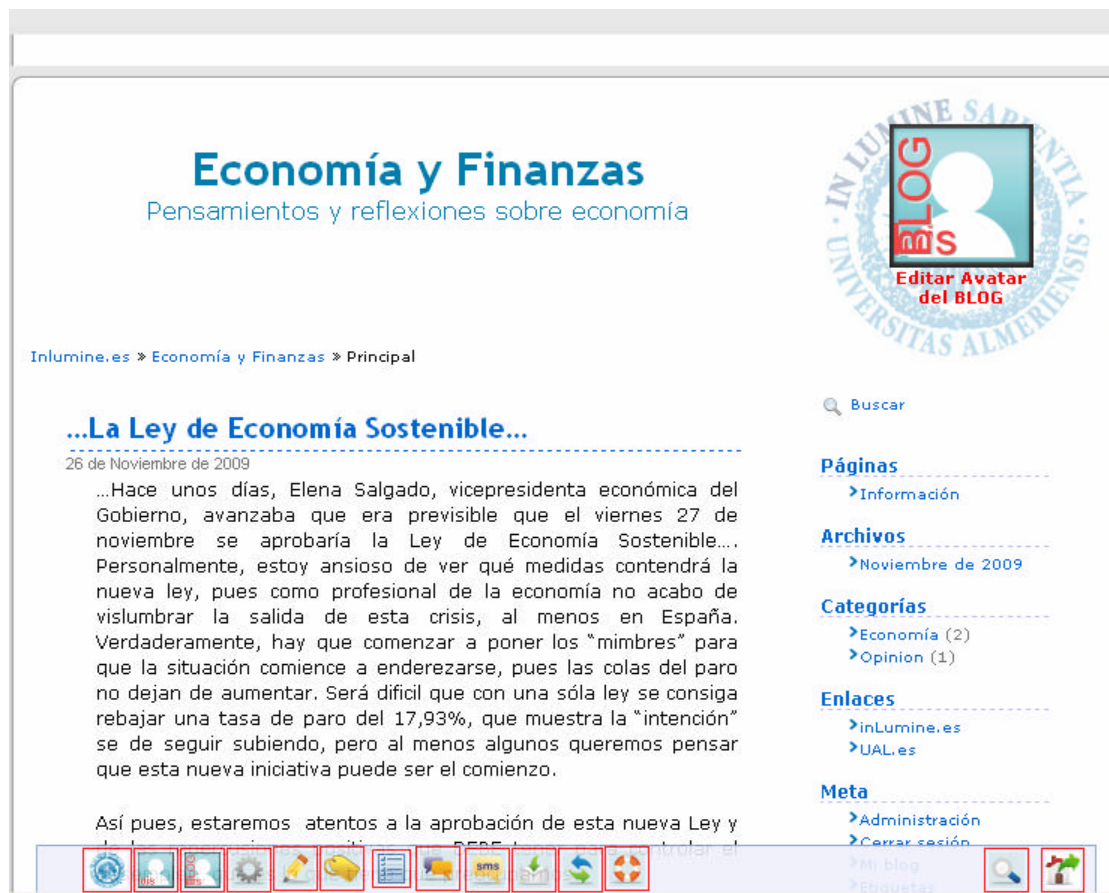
Economía y Finanzas
Pensamientos y reflexiones sobre economía

IN LUMINE SAPIENTIA
UNIVERSITAS ALMERIENSIS
BLOG
bis
Editar Avatar del BLOG

Inlumine.es » Economía y Finanzas » Principal

...La Ley de Economía Sostenible...
26 de Noviembre de 2009

...Hace unos días, Elena Salgado, vicepresidenta económica del Gobierno, avanzaba que era previsible que el viernes 27 de noviembre se aprobaría la Ley de Economía Sostenible.... Personalmente, estoy ansioso de ver qué medidas contendrá la nueva ley, pues como profesional de la economía no acabo de vislumbrar la salida de esta crisis, al menos en España. Verdaderamente, hay que comenzar a poner los "mimbres" para que la situación comience a enderezarse, pues las colas del paro no dejan de aumentar. Será dificil que con una sóla ley se consiga rebajar una tasa de paro del 17,93%, que muestra la "intención" se de seguir subiendo, pero al menos algunos queremos pensar que esta nueva iniciativa puede ser el comienzo.

Así pues, estaremos atentos a la aprobación de esta nueva Ley y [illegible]

Buscar

Páginas
Información

Archivos
Noviembre de 2009

Categorías
Economía (2)
Opinion (1)

Enlaces
inLumine.es
UAL.es

Meta
Administración
Cerrar sesión
Mi blog
Etiquetas

sms